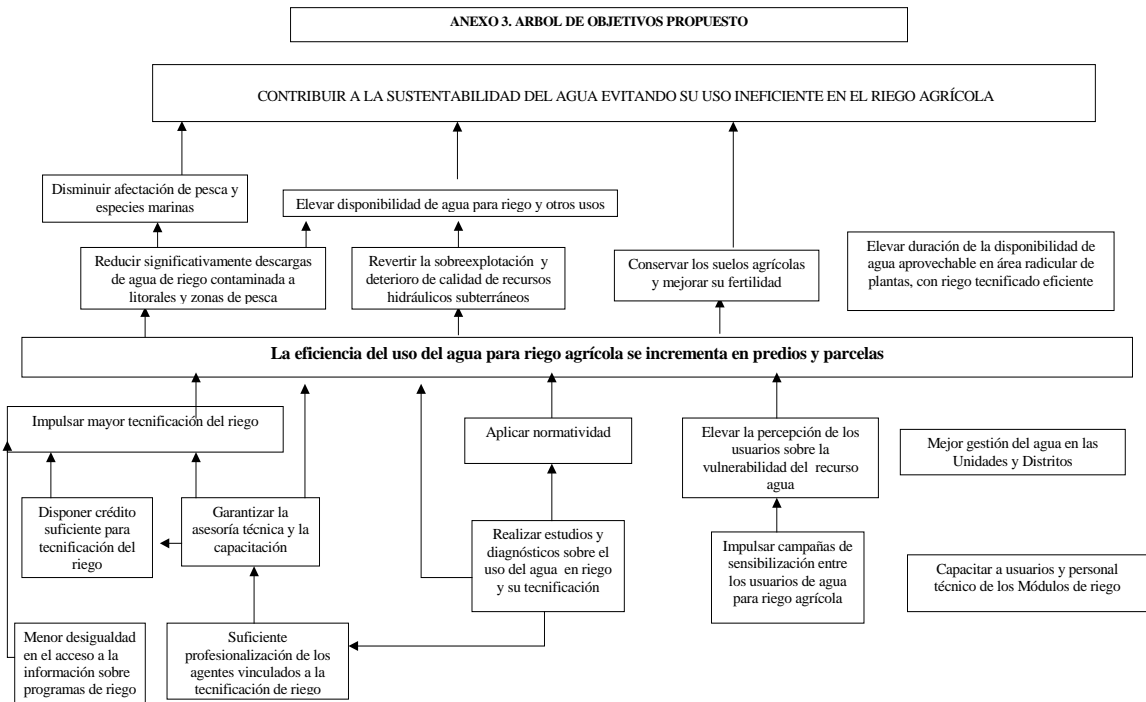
ANEXO 3. ARBOL DE OBJETIVOS PROPUESTO

CONTRIBUIR A LA SUSTENTABILIDAD DEL AGUA EVITANDO SU USO INEFICIENTE EN EL RIEGO AGRÍCOLA

Disminuir afectación de pesca y especies marinas

Elevar disponibilidad de agua para riego y otros usos

Reducir significativamente descargas de agua de riego contaminada a litorales y zonas de pesca

Revertir la sobreexplotación y deterioro de calidad de recursos hidráulicos subterráneos

Conservar los suelos agrícolas y mejorar su fertilidad

Elevar duración de la disponibilidad de agua aprovechable en área radicular de plantas, con riego tecnificado eficiente

La eficiencia del uso del agua para riego agrícola se incrementa en predios y parcelas

Impulsar mayor tecnificación del riego

Aplicar normatividad

Elevar la percepción de los usuarios sobre la vulnerabilidad del recurso agua

Mejor gestión del agua en las Unidades y Distritos

Disponer crédito suficiente para tecnificación del riego

Garantizar la asesoría técnica y la capacitación

Realizar estudios y diagnósticos sobre el uso del agua en riego y su tecnificación

Impulsar campañas de sensibilización entre los usuarios de agua para riego agrícola

Capacitar a usuarios y personal técnico de los Módulos de riego

Menor desigualdad en el acceso a la información sobre programas de riego

Suficiente profesionalización de los agentes vinculados a la tecnificación de riego